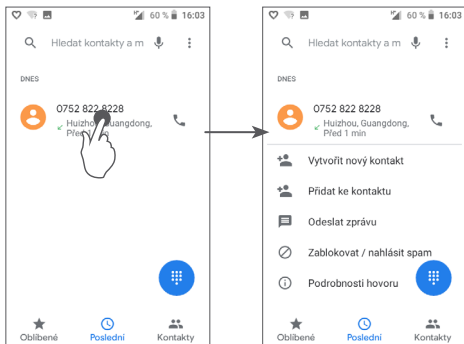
60 % 16:03

Hledat kontakty a m

DNES

0752 822 8228

Huizhou, Guangdong, Před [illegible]

Oblíbené

Poslední

Kontakty

60 % 16:03

Hledat kontakty a m

DNES

0752 822 8228

Huizhou, Guangdong, Před 1 min

Vytvořit nový kontakt

Přidat ke kontaktu

Odeslat zprávu

Zablokovat / nahlásit spam

Podrobnosti hovoru

Oblíbené

Poslední

Kontakty